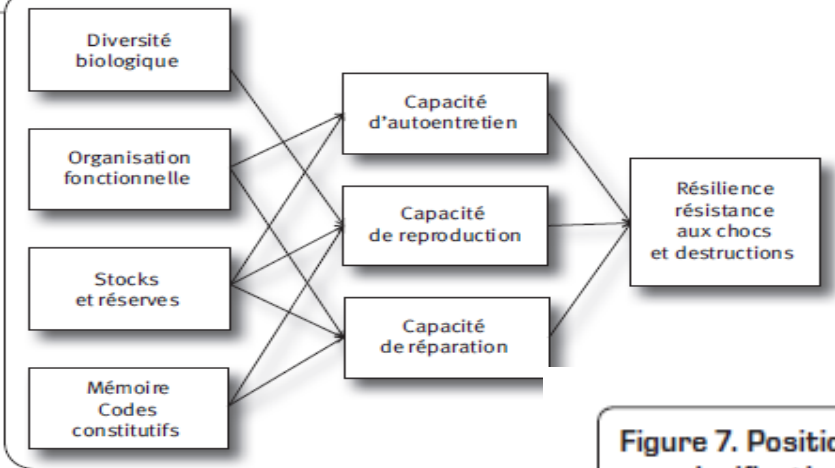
Diversité biologique

Organisation fonctionnelle

Stocks et réserves

Mémoire Codes constitutifs

Capacité d'autoentretien

Capacité de reproduction

Capacité de réparation

Résilience résistance aux chocs et destructions

Figure 7. Positio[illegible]